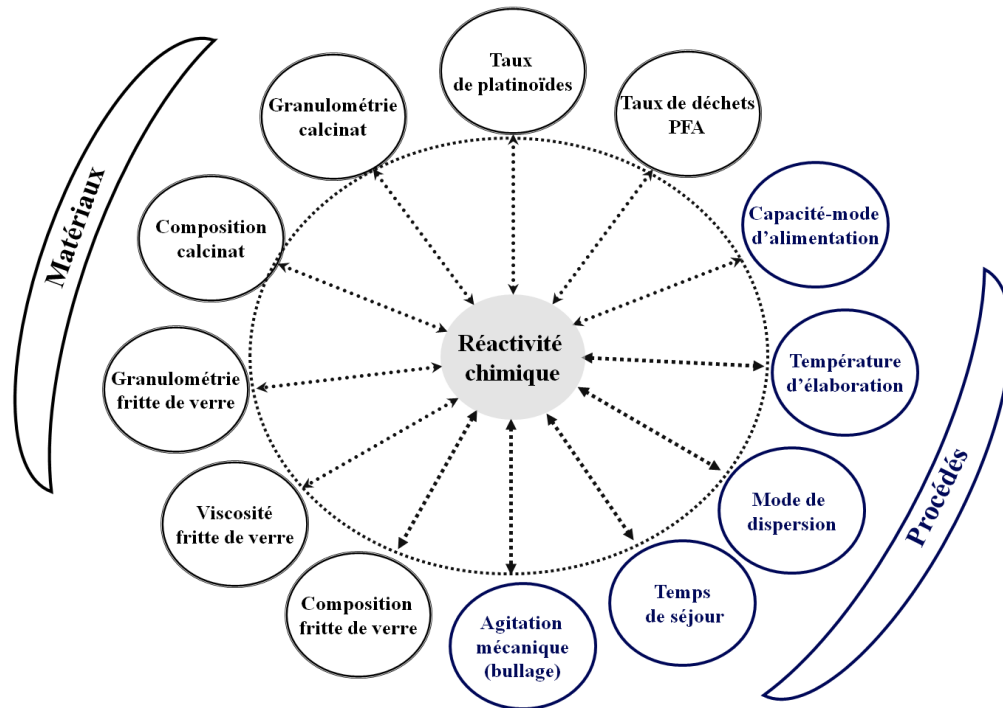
Matériaux

Taux de platinoïdes

Granulométrie calcinat

Taux de déchets PFA

Composition calcinat

Capacité-mode d'alimentation

Réactivité chimique

Granulométrie fritte de verre

Température d'élaboration

Viscosité fritte de verre

Mode de dispersion

Composition fritte de verre

Agitation mécanique (bullage)

Temps de séjour

Procédés